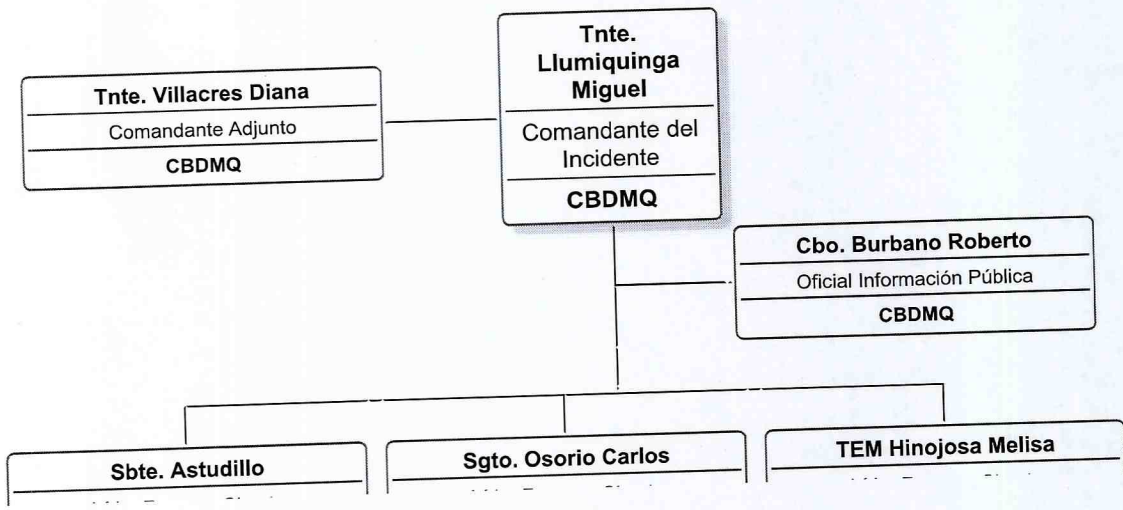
Tnte. Llumiquinga Miguel
Comandante del Incidente
CBDMQ

Tnte. Villacres Diana
Comandante Adjunto
CBDMQ

Cbo. Burbano Roberto
Oficial Información Pública
CBDMQ

Sbte. Astudillo
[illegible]

Sgto. Osorio Carlos
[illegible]

TEM Hinojosa Melisa
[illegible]